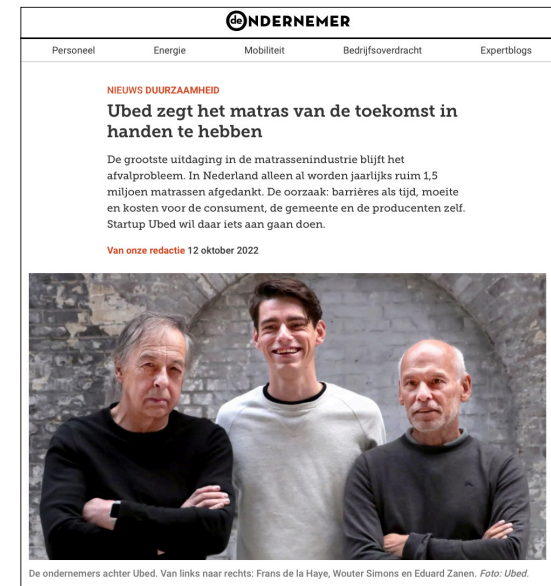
de ONDERNEMER

Personeel Energie Mobiliteit Bedrijfsoverdracht Expertblogs

NIEUWS DUURZAAMHEID

Ubed zegt het matras van de toekomst in handen te hebben

De grootste uitdaging in de matrassenindustrie blijft het afvalprobleem. In Nederland alleen al worden jaarlijks ruim 1,5 miljoen matrassen afgedankt. De oorzaak: barrières als tijd, moeite en kosten voor de consument, de gemeente en de producenten zelf. Startup Ubed wil daar iets aan gaan doen.

Van onze redactie 12 oktober 2022

De ondernemers achter Ubed. Van links naar rechts: Frans de la Haye, Wouter Simons en Eduard Zanen. Foto: Ubed.